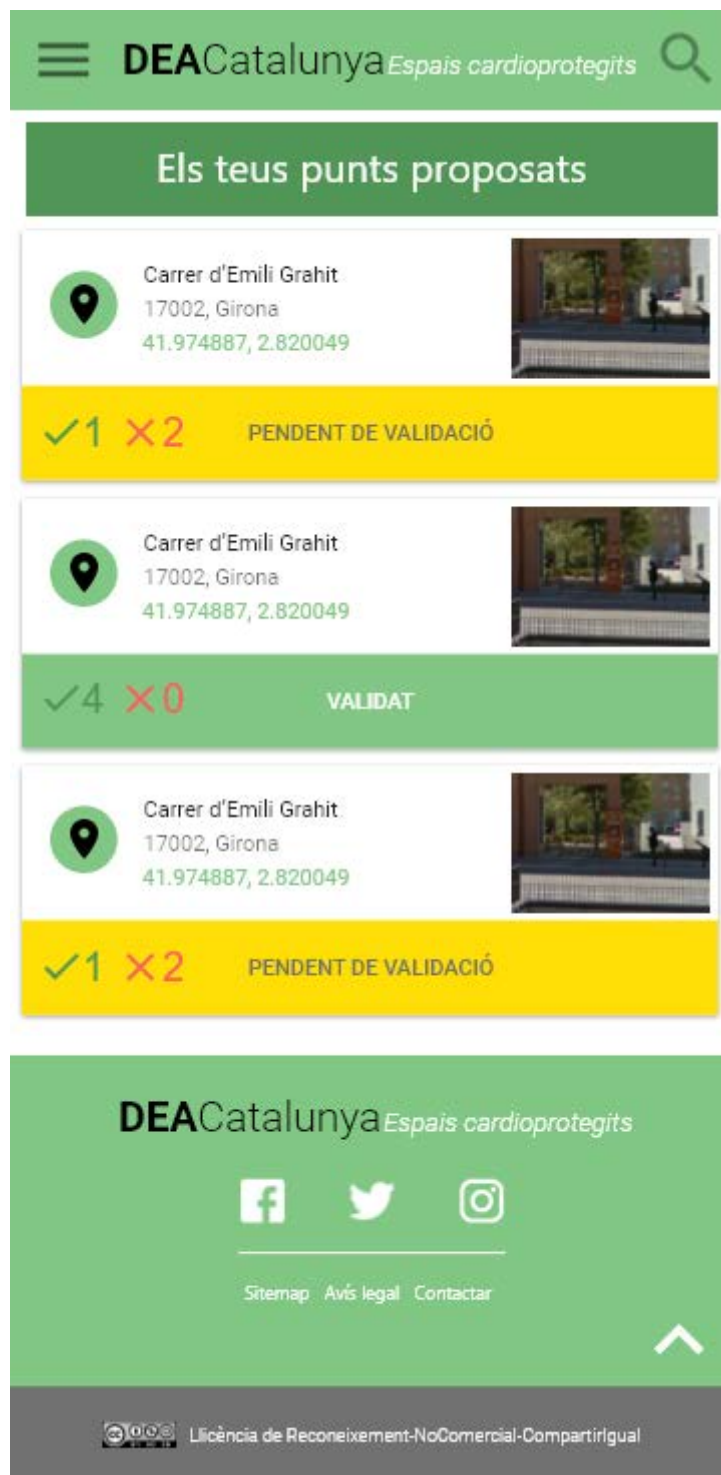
DEACatalunya Espais cardioprotegits

Els teus punts proposats

Carrer d'Emili Grahit
17002, Girona
41.974887, 2.820049

✓1 ✕2 PENDENT DE VALIDACIÓ

Carrer d'Emili Grahit
17002, Girona
41.974887, 2.820049

✓4 ✕0 VALIDAT

Carrer d'Emili Grahit
17002, Girona
41.974887, 2.820049

✓1 ✕2 PENDENT DE VALIDACIÓ

DEACatalunya Espais cardioprotegits

Sitemap Avís legal Contactar

Llicència de Reconeixement-NoComercial-CompartirIgual